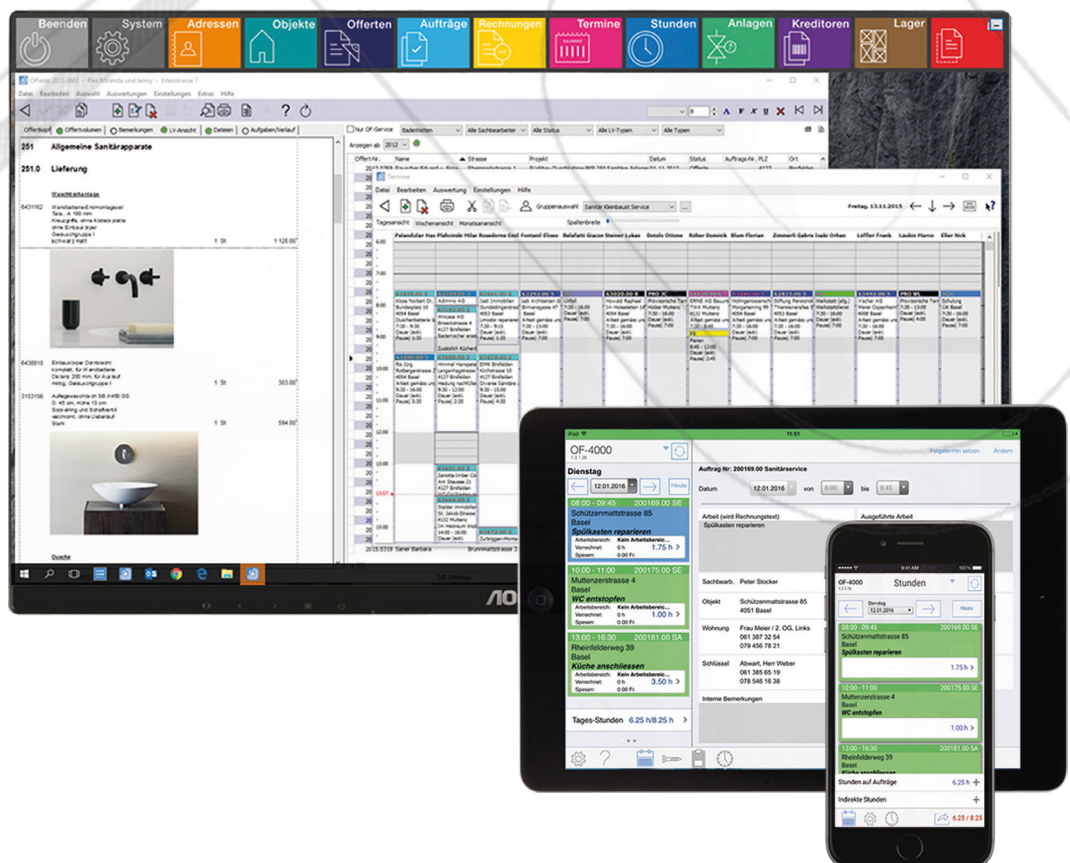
Beenden System Adressen Objekte Offerten Aufträge Rechnungen Termine Stunden Anlagen Kreditoren Lager

Datei Bearbeiten Auswahl Auswertungen Einstellungen Extras Hilfe

251 Allgemeine Sanitärapparate

251.0 Lieferung

Waschtischanlage

1 St 1 126.00

1 St 303.00

1 St 594.00

Dusche

Termine

Datei Bearbeiten Auswertung Einstellungen Hilfe

Gruppenauswahl Sanitär Kleinbaust Service

Freitag, 13.11.2015

Tagesansicht Wochenansicht Monatsansicht

OF-4000

Dienstag

12.01.2016

Heute

08:00 - 09:45 200169.00 SE
Schützenmattstrasse 85
Basel
Spülkasten reparieren
Arbeitsbereich: Kein Arbeitsbereic...
Verrechnet: 0 h 1.75 h
Spesen: 0.00 Fr.

10:00 - 11:00 200175.00 SE
Muttenzerstrasse 4
Basel
WC entstopfen
Arbeitsbereich: Kein Arbeitsbereic...
Verrechnet: 0 h 1.00 h
Spesen: 0.00 Fr.

13:00 - 16:30 200181.00 SA
Rheinfelderweg 39
Basel
Küche anschliessen
Arbeitsbereich: Kein Arbeitsbereic...
Verrechnet: 0 h 3.50 h
Spesen: 0.00 Fr.

Tages-Stunden 6.25 h/8.25 h

Auftrag Nr: 200169.00 Sanitärservice

Folgetermin setzen Ändern

Datum 12.01.2016 von 8:00 bis 9:45

Arbeit (wird Rechnungstext)
Spülkasten reparieren

Ausgeführte Arbeit

Sachbearb. Peter Stocker

Objekt Schützenmattstrasse 85 4051 Basel

Wohnung Frau Meier / 2. OG, Links 061 387 32 54 079 456 78 21

Schlüssel Abwart, Herr Weber 061 385 65 19 078 546 16 38

Interne Bemerkungen

OF-4000 Stunden

Dienstag 12.01.2016

Heute

08:00 - 09:45 200169.00 SE
Schützenmattstrasse 85
Basel
Spülkasten reparieren
1.75 h

10:00 - 11:00 200175.00 SE
Muttenzerstrasse 4
Basel
WC entstopfen
1.00 h

13:00 - 16:30 200181.00 SA
Rheinfelderweg 39
Basel
Küche anschliessen

Stunden auf Aufträge 6.25 h

Indirekte Stunden

6.25 / 8.25

AOC